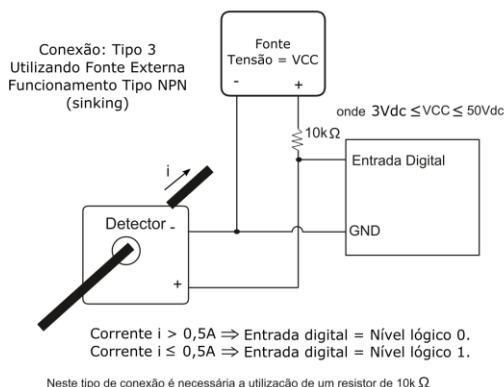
Conexão: Tipo 3
Utilizando Fonte Externa
Funcionamento Tipo NPN
(sinking)

Fonte
Tensão = VCC
-
+

onde $3Vdc \leq VCC \leq 50Vdc$

$10k\Omega$

Entrada Digital

i

Detector
-

GND

+

Corrente $i > 0,5A \Rightarrow$ Entrada digital = Nível lógico 0.
Corrente $i \leq 0,5A \Rightarrow$ Entrada digital = Nível lógico 1.

Neste tipo de conexão é necessária a utilização de um resistor de $10k\Omega$